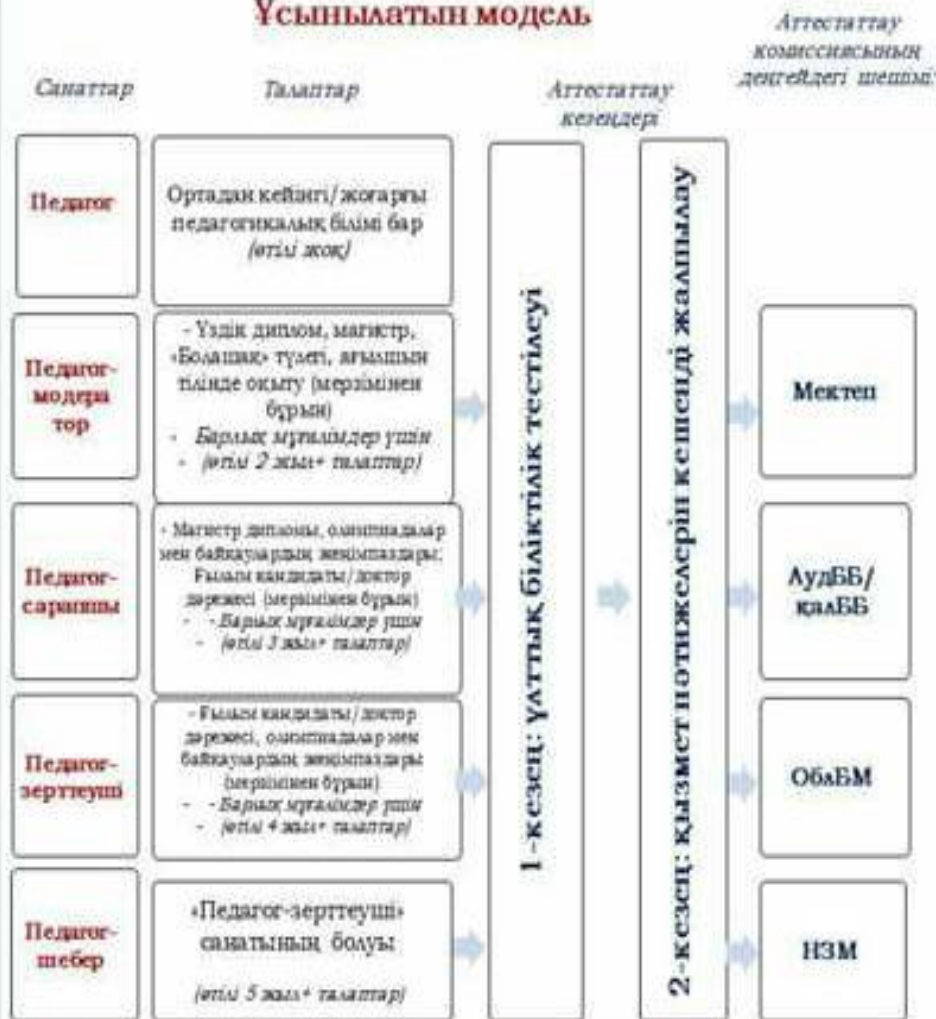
Ұсынылатын модель

Санаттар

Талаптар

Аттестаттау кезеңдері

Аттестаттау комиссиясының деңгейдегі шешімі

Педагог

Ортадан кейінгі/жоғарғы педагогикалық білімі бар (өтілі жоқ)

Педагог-модератор

- Үздік диплом, магистр, «Болашақ» түлегі, ағылшын тілінде оқыту (мерзімінен бұрын)
- Барлық мұғалімдер үшін
- (өтілі 2 жыл+ талаптар)

Педагог-сарапшы

- Магистр дипломы, олимпиадалар мен байқаулардың жеңімпаздары; Ғылым кандидаты/доктор дәрежесі (мерзімінен бұрын)
- - Барлық мұғалімдер үшін
- (өтілі 3 жыл+ талаптар)

Педагог-зерттеуші

- Ғылым кандидаты/доктор дәрежесі, олимпиадалар мен байқаулардың жеңімпаздары (мерзімінен бұрын)
- - Барлық мұғалімдер үшін
- (өтілі 4 жыл+ талаптар)

Педагог-шебер

«Педагог-зерттеуші» санатының болуы

(өтілі 5 жыл+ талаптар)

1-кезең: ұлттық біліктілік тестілеуі

2-кезең: қызмет нәтижелерін кешенді жалпылау

Мектеп

АудББ/ қалББ

ОблБМ

НЗМ